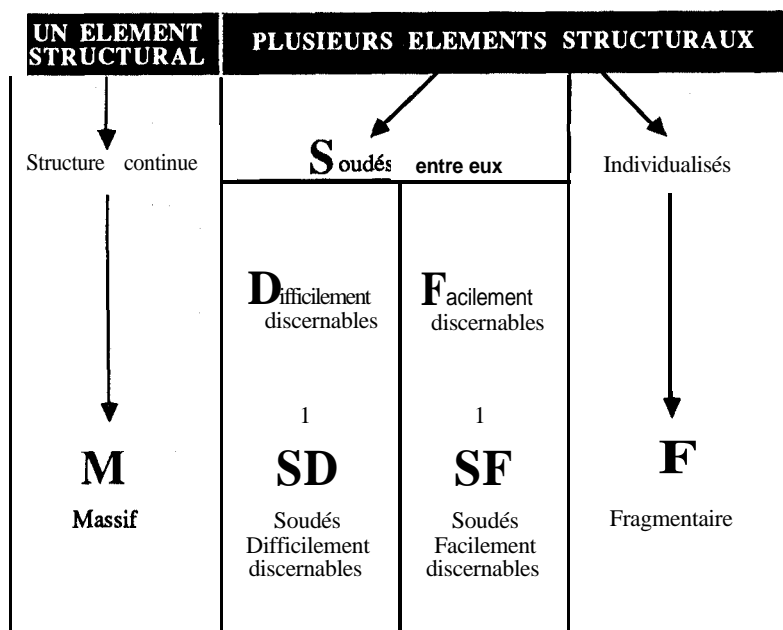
UN ELEMENT STRUCTURAL

PLUSIEURS ELEMENTS STRUCTURAUX

Structure continue

Soudés entre eux

Individualisés

Difficilement discernables

Facilement discernables

1

1

M

Massif

SD

Soudés Difficilement discernables

SF

Soudés Facilement discernables

F

Fragmentaire